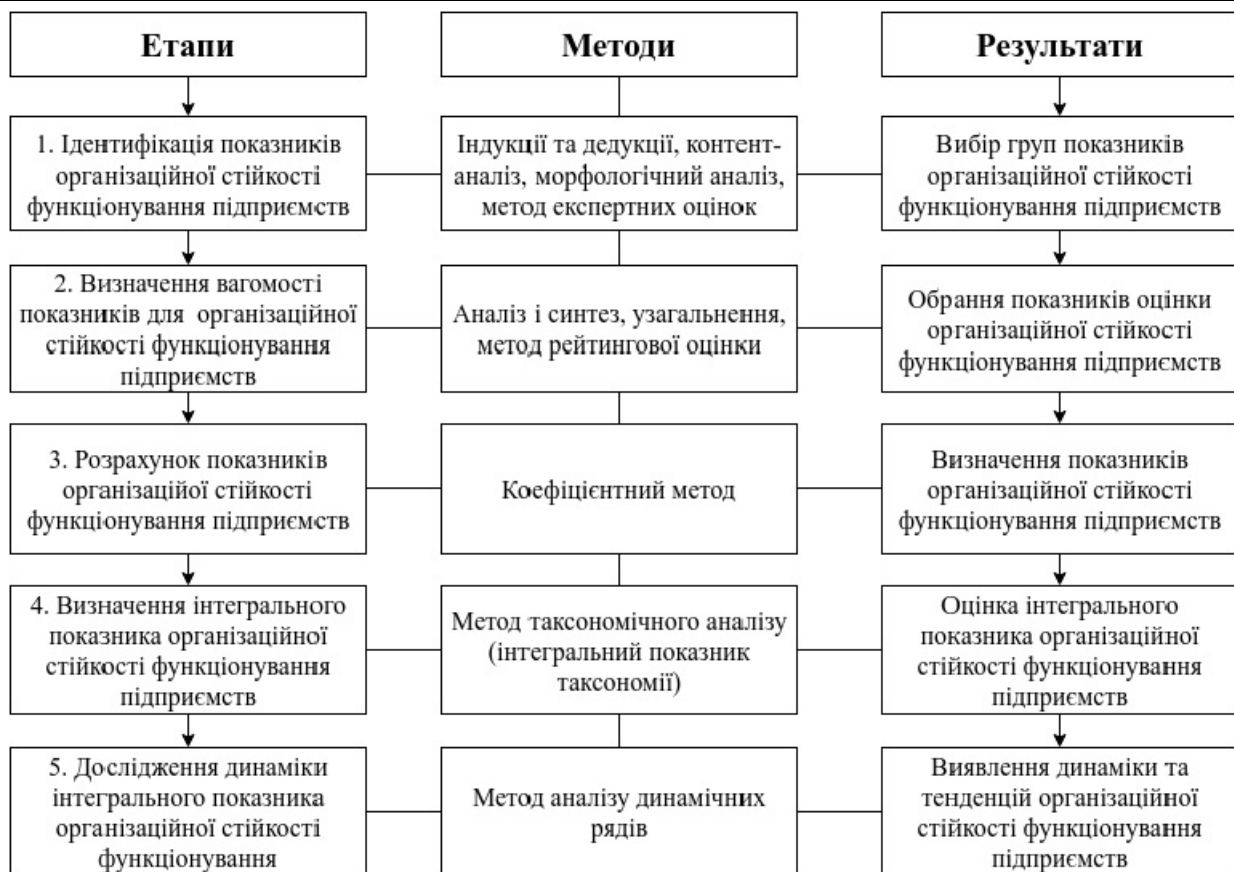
Етапи

Методи

Результати

1. Ідентифікація показників організаційної стійкості функціонування підприємств

Індукції та дедукції, контент-аналіз, морфологічний аналіз, метод експертних оцінок

Вибір груп показників організаційної стійкості функціонування підприємств

2. Визначення вагомості показників для організаційної стійкості функціонування підприємств

Аналіз і синтез, узагальнення, метод рейтингової оцінки

Обрання показників оцінки організаційної стійкості функціонування підприємств

3. Розрахунок показників організаційої стійкості функціонування підприємств

Коефіцієнтний метод

Визначення показників організаційної стійкості функціонування підприємств

4. Визначення інтегрального показника організаційної стійкості функціонування підприємств

Метод таксономічного аналізу (інтегральний показник таксономії)

Оцінка інтегрального показника організаційної стійкості функціонування підприємств

5. Дослідження динаміки інтегрального показника організаційної стійкості функціонування

Метод аналізу динамічних рядів

Виявлення динаміки та тенденцій організаційної стійкості функціонування підприємств